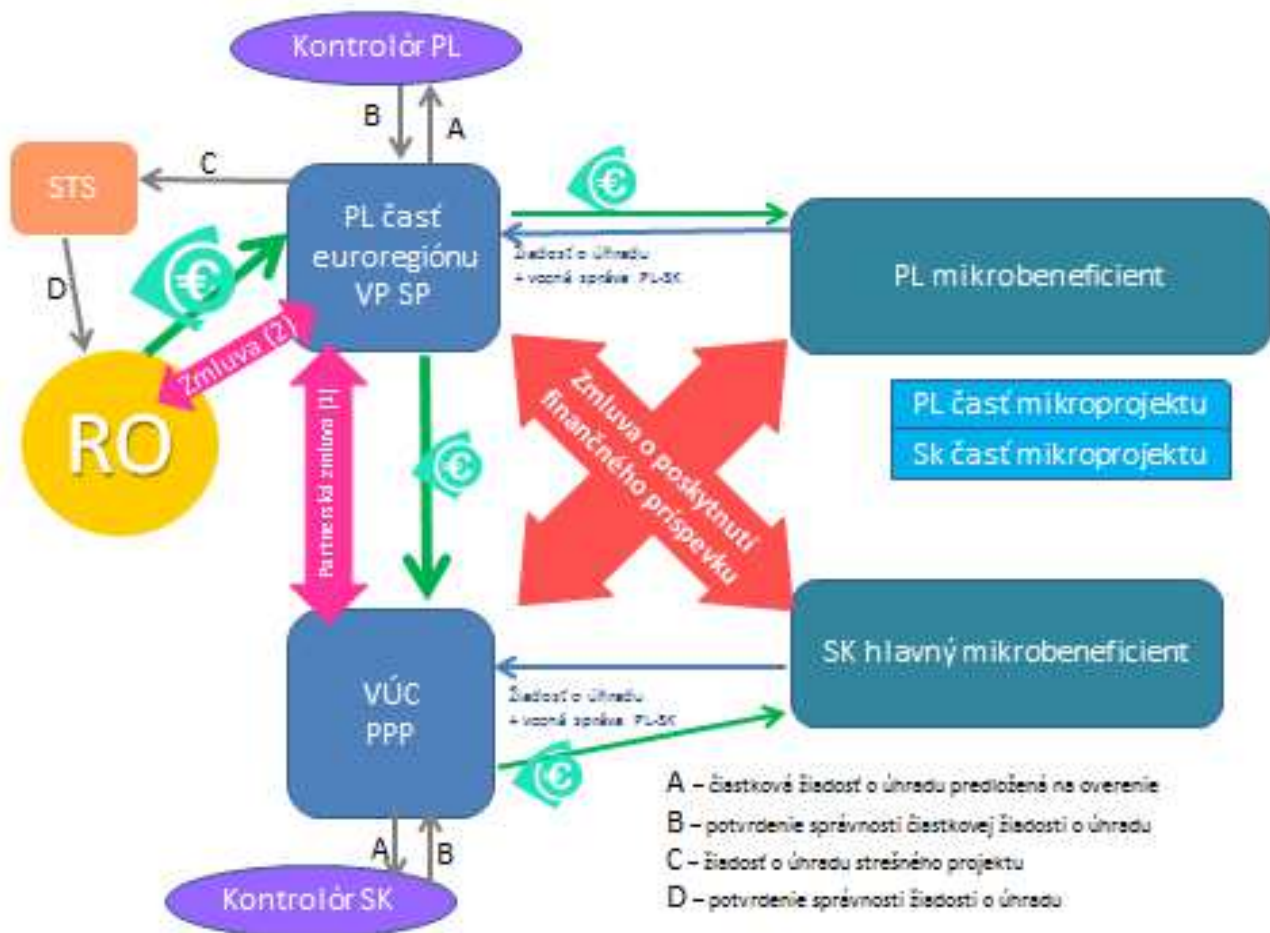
Kontrolór PL

B

A

C

STS

D

PL časť euroregiónu VP SP

Žiadosť o úhradu + vecná správa PL-SK

PL mikrobeneficient

Zmluva (2)

RO

Partnerská zmluva (1)

Zmluva o poskytnutí finančného príspevku

PL časť mikroprojektu

Sk časť mikroprojektu

SK hlavný mikrobeneficient

VÚC PPP

Žiadosť o úhradu + vecná správa PL-SK

A – čiastková žiadosť o úhradu predložená na overenie

B – potvrdenie správnosti čiastkovej žiadosti o úhradu

C – žiadosť o úhradu strešného projektu

D – potvrdenie správnosti žiadosti o úhradu

A

B

Kontrolór SK